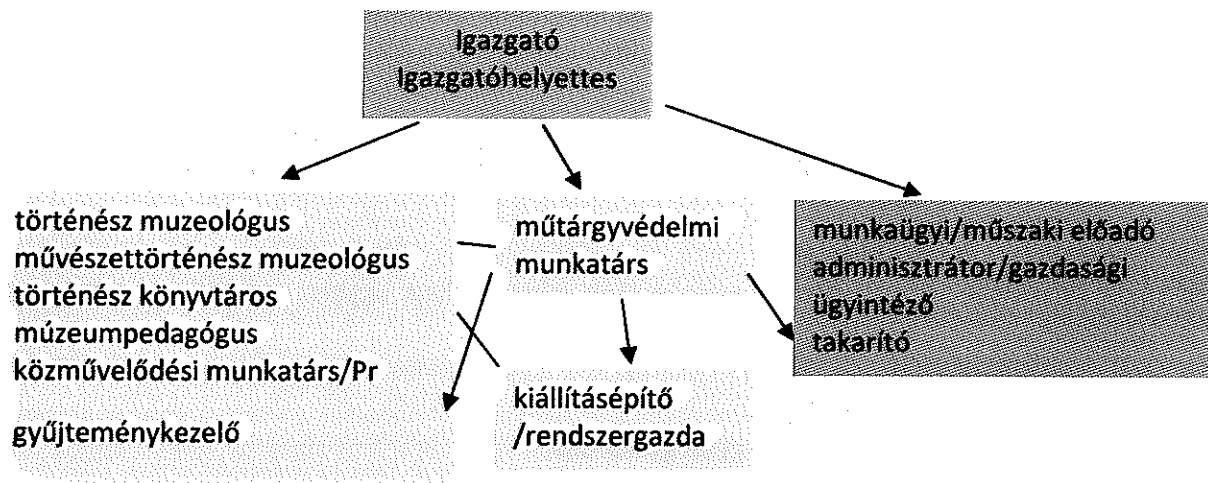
Igazgató
Igazgatóhelyettes

történész muzeológus
művészettörténész muzeológus
történész könyvtáros
múzeumpedagógus
közművelődési munkatárs/Pr

gyűjteménykezelő

műtárgyvédelmi munkatárs

kiállításépítő /rendszergazda

munkaügyi/műszaki előadó
adminisztrátor/gazdasági ügyintéző
takarító